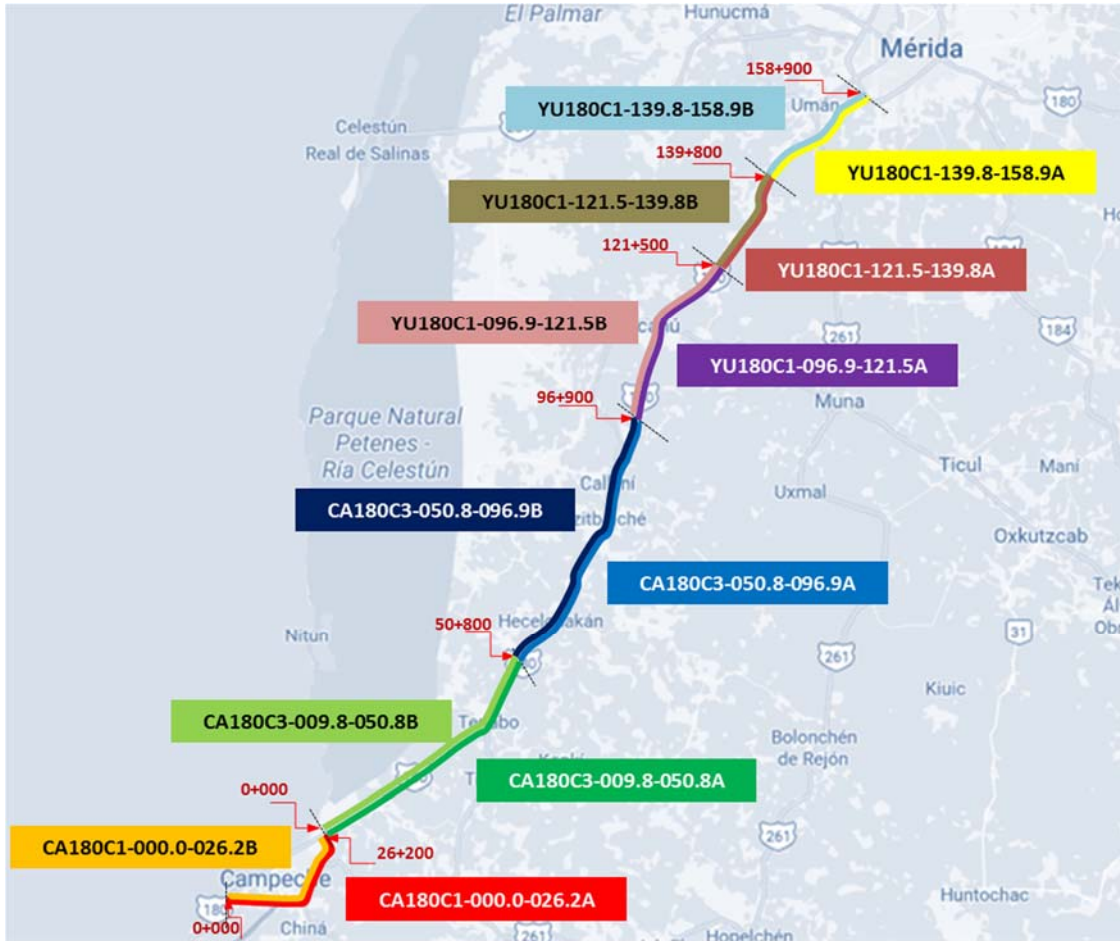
El Palmar
Hunucmá
Mérida
158+900
Umán
180
YU180C1-139.8-158.9B
Celestún
Real de Salinas
139+800
YU180C1-139.8-158.9A
YU180C1-121.5-139.8B
Ho
121+500
YU180C1-121.5-139.8A
YU180C1-096.9-121.5B
261
184
YU180C1-096.9-121.5A
96+900
Muna
Parque Natural
Petenes -
Ría Celestún
Ticul
Maní
Uxmal
CA180C3-050.8-096.9B
Oxkutzcab
CA180C3-050.8-096.9A
Hecelchakán
50+800
Nitun
31
261
Kiuic
CA180C3-009.8-050.8B
Bolonchén
de Rejón
CA180C3-009.8-050.8A
0+000
261
CA180C1-000.0-026.2B
26+200
Campeche
CA180C1-000.0-026.2A
Huntochac
180
0+000
China
261
Hopelchén